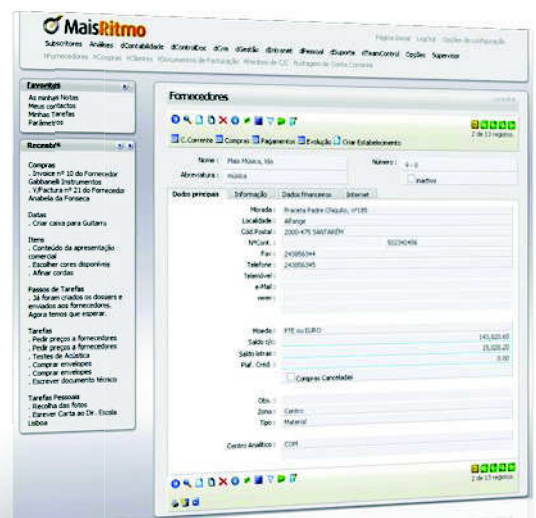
MaisRitmo

Página Inicial Logout Opções de configuração

Subscritores Análises dContabilidade dContratos dCrm dGestão dIntranet dPessoal dSuporte dTeamControl Opções Supervisor

Fornecedores >Compras >Clientes >Documentos de Facturação >Recibos de C/C >Listagem de Conta Corrente

Favoritos
As minhas Notas
Meus contactos
Minhas Tarefas
Parâmetros

Recents
Compras
. Invoice nº 10 do Fornecedor Gabbanelli Instruments
. V.Factura nº 21 do Fornecedor Anabela da Fonseca

Datas
. Criar caixa para Guitarra

Itens
. Conteúdo da apresentação comercial
. Escolher cores disponíveis
. Afinar cordas

Passos de Tarefas
. Já foram criados os dossiers e enviados aos fornecedores. Agora temos que esperar.

Tarefas
. Pedir preços a fornecedores
. Pedir preços a fornecedores
. Testes de Acústica
. Comprar envelopes
. Comprar envelopes
. Escrever documento técnico

Tarefas Pessoais
. Recolha das fotos
. Enviar Carta ao Dr. Escola Lisboa

Fornecedores

2 de 13 registos

C. Corrente Compras Pagamentos Evolução Criar Estabelecimento

Nome : Mais Música, lda
Abreviatura : música
Número : 4 - 0
Inactivo

Dados principais | Informação | Dados financeiros | Internet

Morada : Praceta Padre Chiquito, nº180
Localidade : Alfange
Cód Postal : 2000-476 SANTARÉM
NºCont. : 502345456
Fax : 243856344
Telefone : 243856345
Telemóvel :
e-Mail :
www :

Moeda : PTE ou EURO
Saldo c/c : 143,020.65
Saldo letras : 25,020.20
Plaf. Créd : 0.00
Compras Canceladas

Obs. :
Zona : Centro
Tipo : Material

Centro Analítico : COM

2 de 13 registos